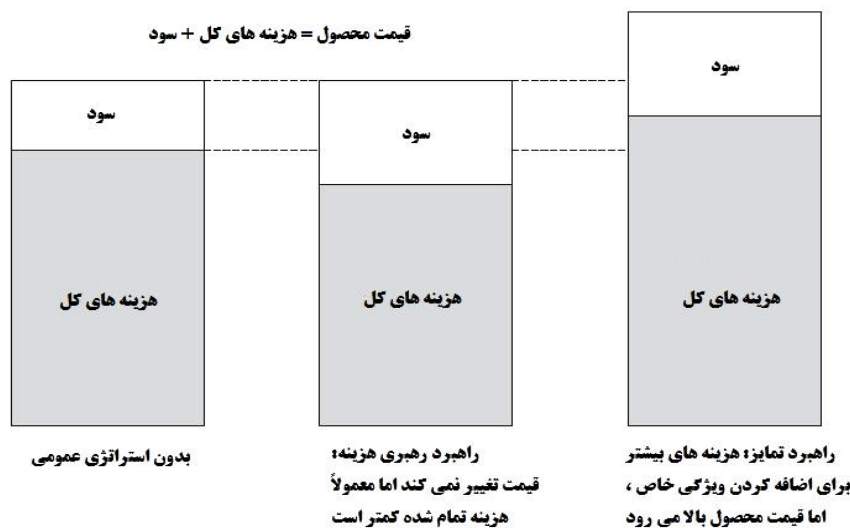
قیمت محصول = هزینه های کل + سود

سود

هزینه های کل

بدون استراتژی عمومی

سود

هزینه های کل

راهبرد رهبری هزینه: قیمت تغییر نمی کند اما معمولاً هزینه تمام شده کمتر است

سود

هزینه های کل

راهبرد تمایز: هزینه های بیشتر برای اضافه کردن ویژگی خاص ، اما قیمت محصول بالا می رود